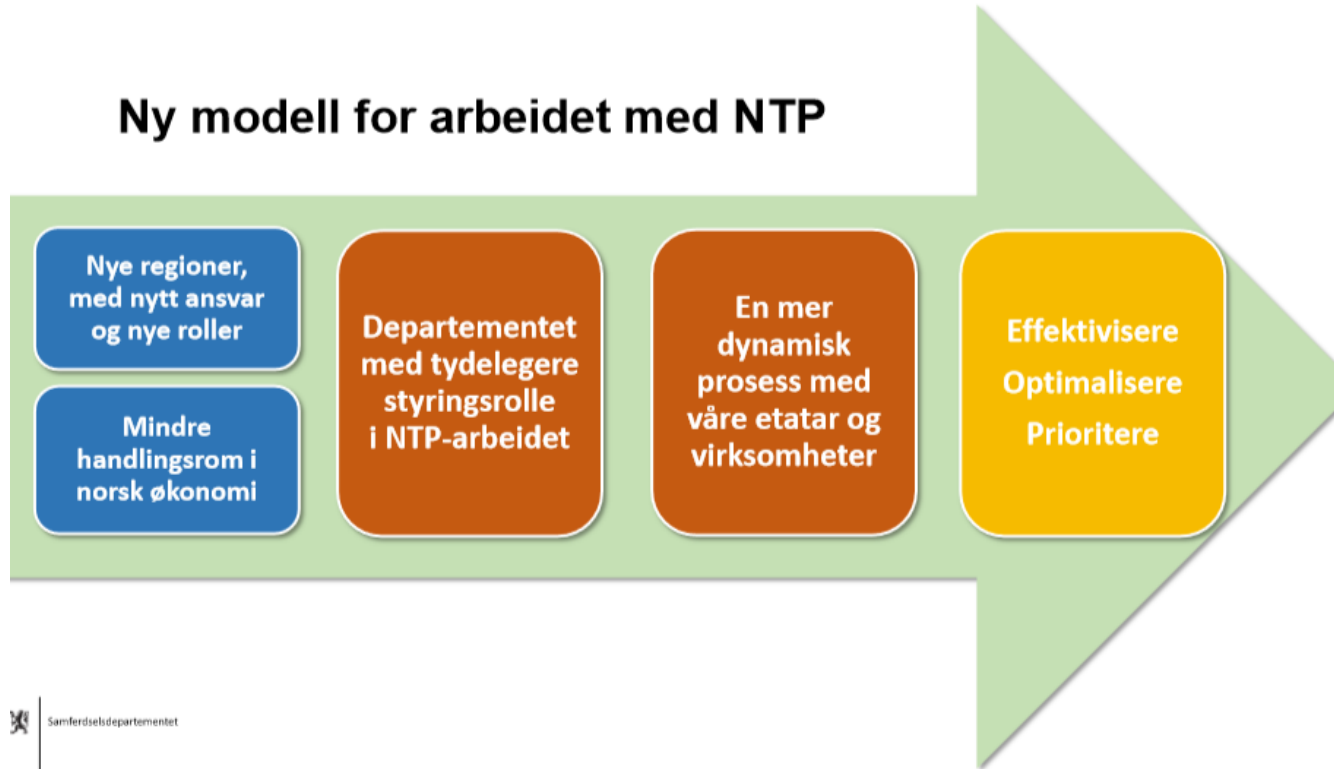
Ny modell for arbeidet med NTP

Nye regioner, med nytt ansvar og nye roller

Mindre handlingsrom i norsk økonomi

Departementet med tydelegere styringsrolle i NTP-arbeidet

En mer dynamisk prosess med våre etatar og virksomheter

Effektivisere
Optimalisere
Prioritere

Samferdselsdepartementet